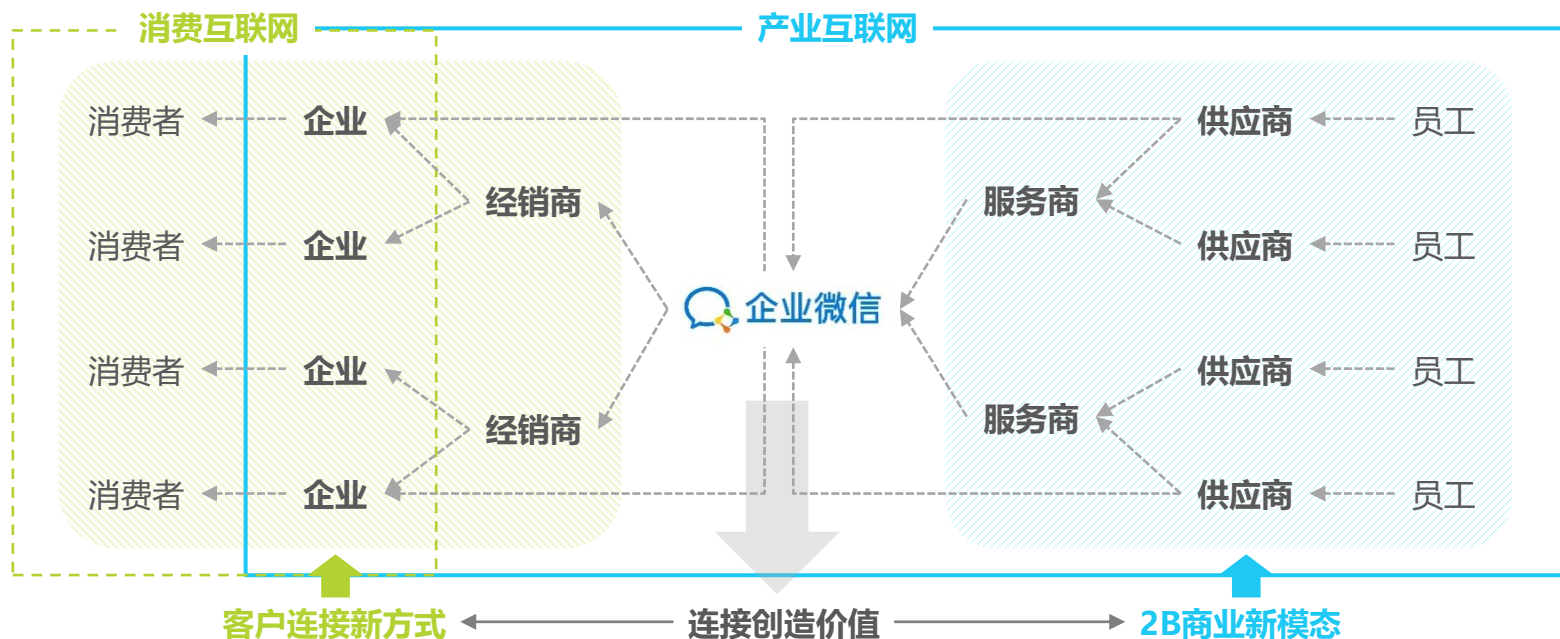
消费互联网

产业互联网

消费者 企业
消费者 企业
消费者 企业
消费者 企业

经销商
经销商

企业微信

供应商 员工
服务商
供应商 员工
供应商 员工
服务商
供应商 员工

客户连接新方式 连接创造价值 2B商业新模态